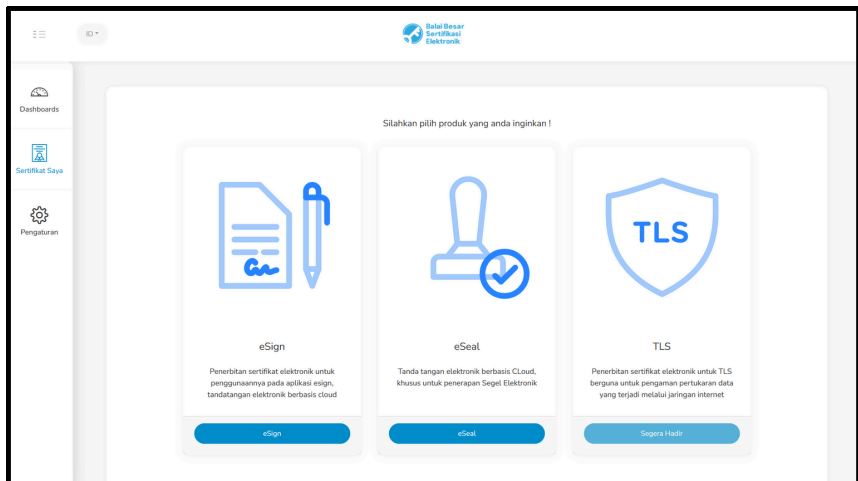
ID

Balai Besar Sertifikasi Elektronik

Dashboards

Sertifikat Saya

Pengaturan

Silahkan pilih produk yang anda inginkan !

eSign

Penerbitan sertifikat elektronik untuk penggunaannya pada aplikasi esign, tandatangan elektronik berbasis cloud

eSign

eSeal

Tanda tangan elektronik berbasis CLoud, khusus untuk penerapan Segel Elektronik

eSeal

TLS

TLS

Penerbitan sertifikat elektronik untuk TLS berguna untuk pengaman pertukaran data yang terjadi melalui jaringan internet

Segera Hadir